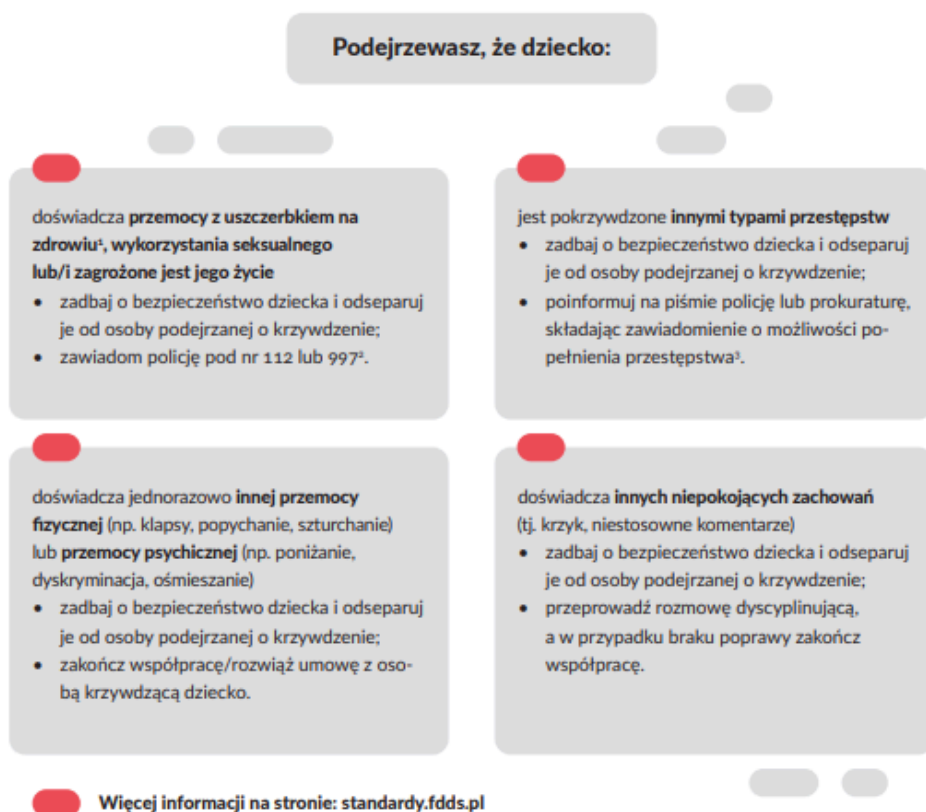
Podejrzewasz, że dziecko:

doświadcza przemocy z uszczerbkiem na zdrowiu¹, wykorzystania seksualnego lub/i zagrożone jest jego życie
- zadbaj o bezpieczeństwo dziecka i odseparuj je od osoby podejrzanej o krzywdzenie;
- zawiadom policję pod nr 112 lub 997².

jest pokrzywdzone innymi typami przestępstw
- zadbaj o bezpieczeństwo dziecka i odseparuj je od osoby podejrzanej o krzywdzenie;
- poinformuj na piśmie policję lub prokuraturę, składając zawiadomienie o możliwości popełnienia przestępstwa³.

doświadcza jednorazowo innej przemocy fizycznej (np. klapsy, popychanie, szturchanie) lub przemocy psychicznej (np. poniżanie, dyskryminacja, ośmieszanie)
- zadbaj o bezpieczeństwo dziecka i odseparuj je od osoby podejrzanej o krzywdzenie;
- zakończ współpracę/rozwiąż umowę z osobą krzywdzącą dziecko.

doświadcza innych niepokojących zachowań (tj. krzyk, niestosowne komentarze)
- zadbaj o bezpieczeństwo dziecka i odseparuj je od osoby podejrzanej o krzywdzenie;
- przeprowadź rozmowę dyscyplinującą, a w przypadku braku poprawy zakończ współpracę.

Więcej informacji na stronie: standardy.fdds.pl